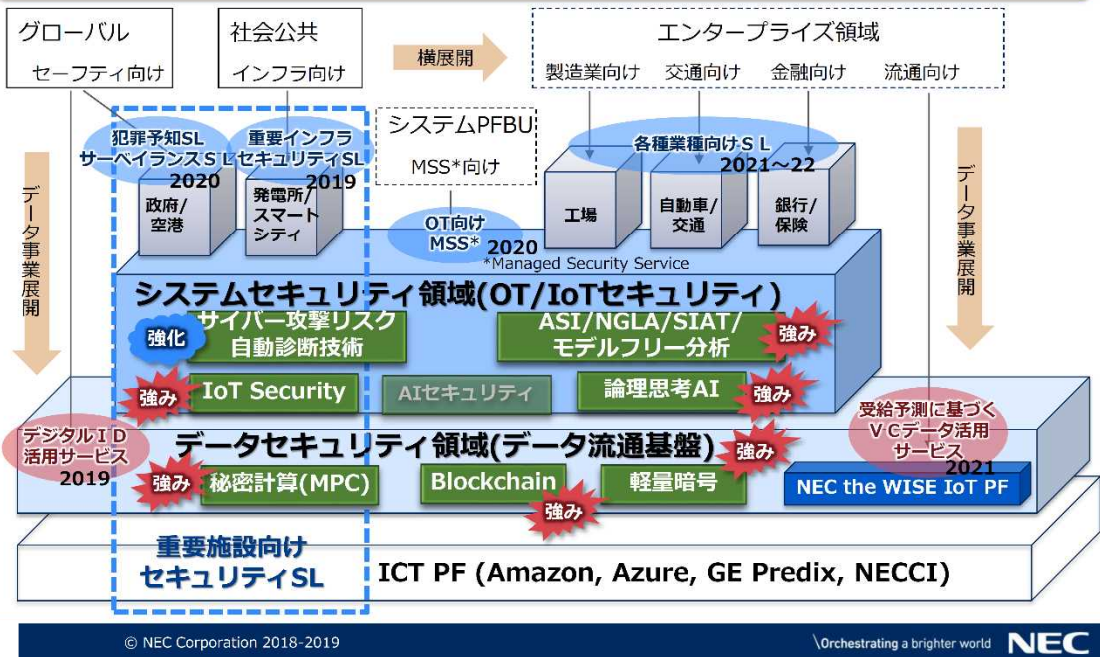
グローバル
セーフティ向け

社会公共
インフラ向け

横展開

エンタープライズ領域
製造業向け　交通向け　金融向け　流通向け

犯罪予知SL
サーベイランスＳＬ
2020

重要インフラ
セキュリティSL
2019

システムPFBU
MSS*向け

各種業種向けＳＬ
2021～22

データ事業展開

データ事業展開

政府/
空港

発電所/
スマート
シティ

OT向け
MSS*
2020

工場

自動車/
交通

銀行/
保険

*Managed Security Service

システムセキュリティ領域(OT/IoTセキュリティ)

強化
サイバー攻撃リスク
自動診断技術

ASI/NGLA/SIAT/
モデルフリー分析
強み

強み
IoT Security

AIセキュリティ

論理思考AI
強み

デジタルＩＤ
活用サービス
2019

データセキュリティ領域(データ流通基盤)
強み

受給予測に基づく
ＶＣデータ活用
サービス
2021

強み
秘密計算(MPC)

Blockchain
強み

軽量暗号

NEC the WISE IoT PF

重要施設向け
セキュリティSL

ICT PF (Amazon, Azure, GE Predix, NECCI)

© NEC Corporation 2018-2019

\Orchestrating a brighter world NEC